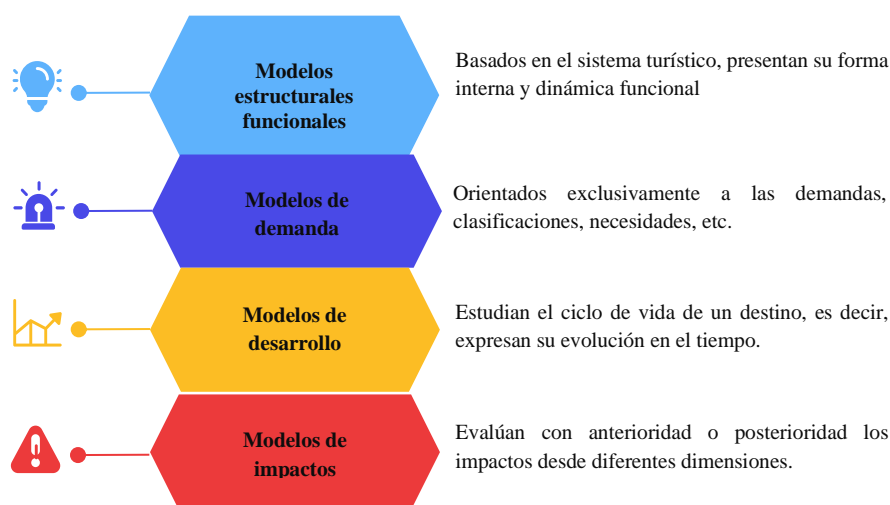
Modelos estructurales funcionales

Basados en el sistema turístico, presentan su forma interna y dinámica funcional

Modelos de demanda

Orientados exclusivamente a las demandas, clasificaciones, necesidades, etc.

Modelos de desarrollo

Estudian el ciclo de vida de un destino, es decir, expresan su evolución en el tiempo.

Modelos de impactos

Evalúan con anterioridad o posterioridad los impactos desde diferentes dimensiones.